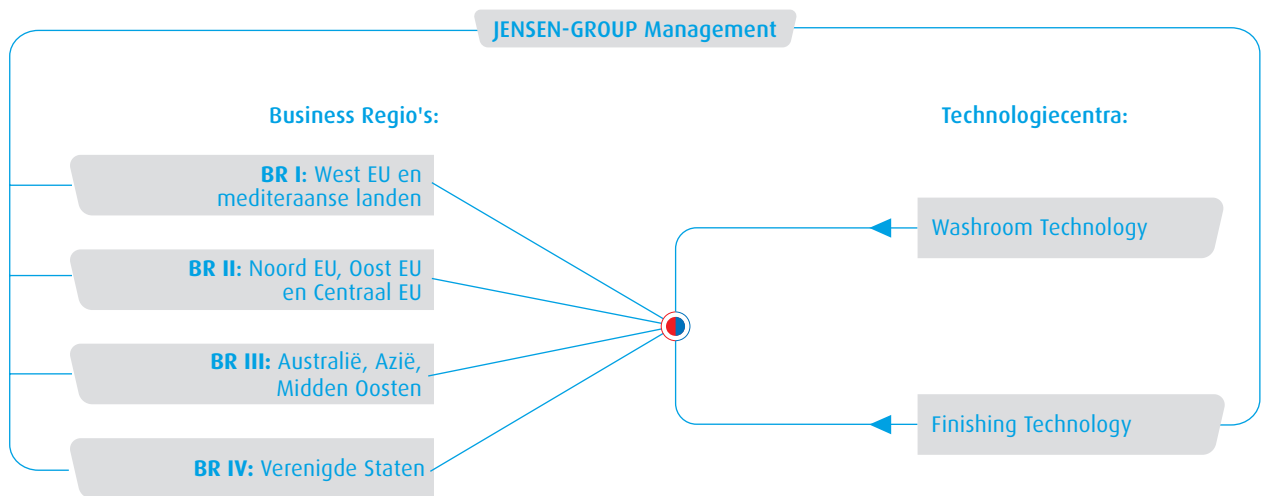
JENSEN-GROUP Management

Business Regio's:

BR I: West EU en mediteraanse landen

BR II: Noord EU, Oost EU en Centraal EU

BR III: Australië, Azië, Midden Oosten

BR IV: Verenigde Staten

Technologiecentra:

Washroom Technology

Finishing Technology